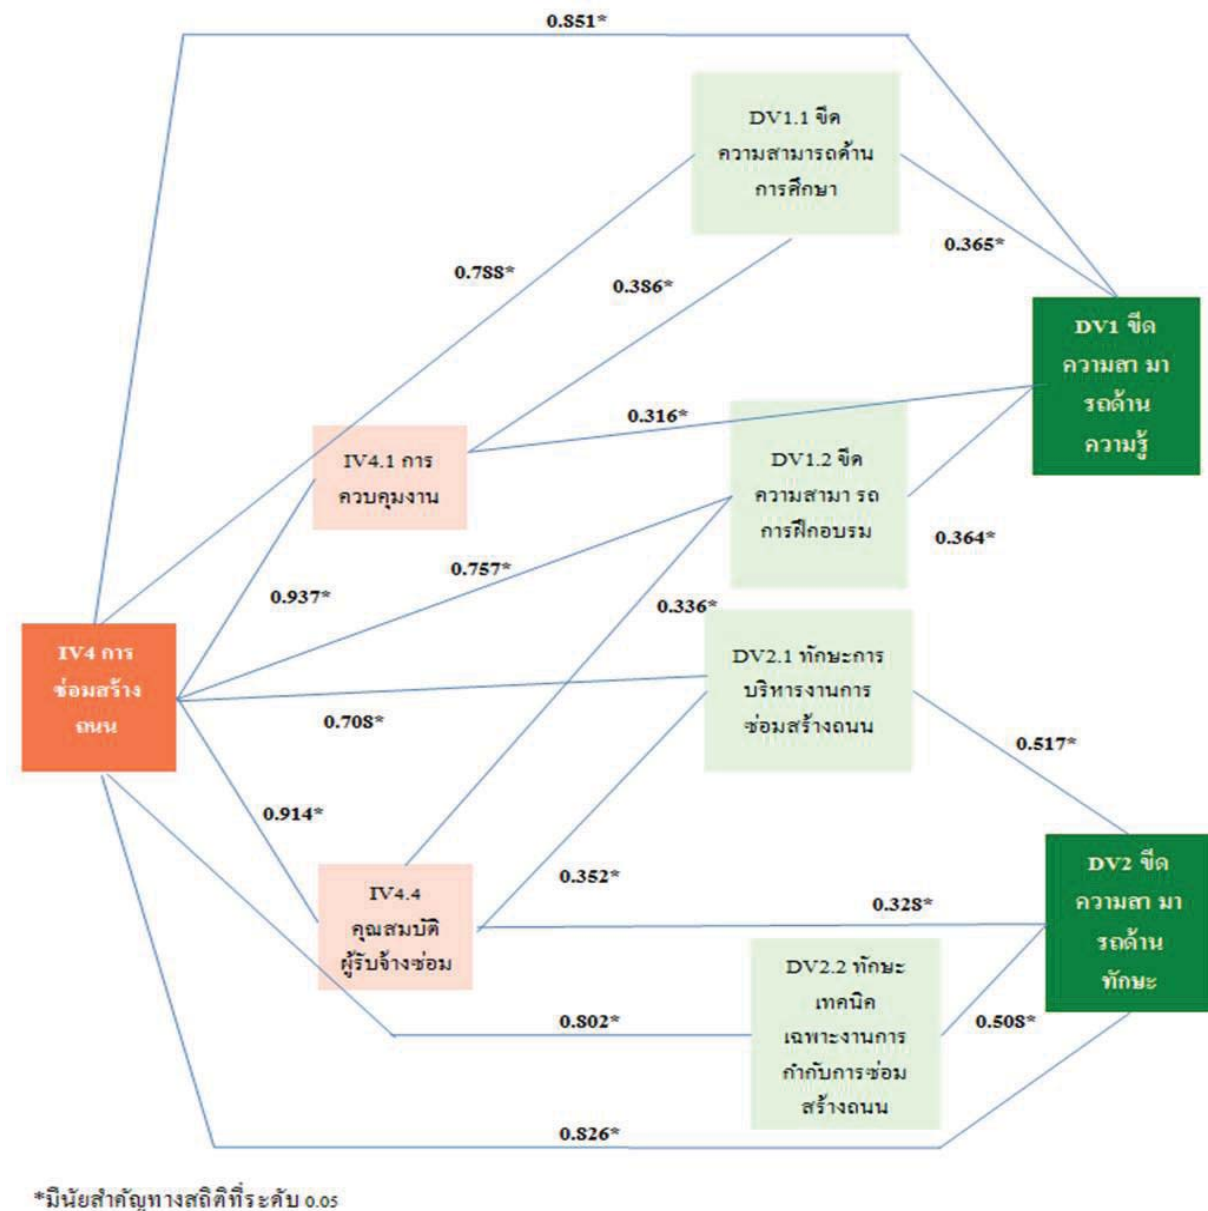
0.851*

DV1.1 ขีด ความสามารถด้าน การศึกษา

0.365*

0.788*

0.386*

DV1 ขีด ความสา มา รถด้าน ความรู้

0.316*

IV4.1 การ ควบคุมงาน

DV1.2 ขีด ความสามา รถ การฝึกอบรม

0.364*

0.757*

0.937*

0.336*

IV4 การ ซ่อมสร้าง ถนน

DV2.1 ทักษะการ บริหารงานการ ซ่อมสร้างถนน

0.708*

0.517*

0.914*

0.352*

IV4.4 คุณสมบัติ ผู้รับจ้างซ่อม

0.328*

DV2 ขีด ความสา มา รถด้าน ทักษะ

DV2.2 ทักษะ เทคนิค เฉพาะงานการ กำกับการซ่อม สร้างถนน

0.802*

0.508*

0.826*

*มีนัยสำคัญทางสถิติที่ระดับ 0.05